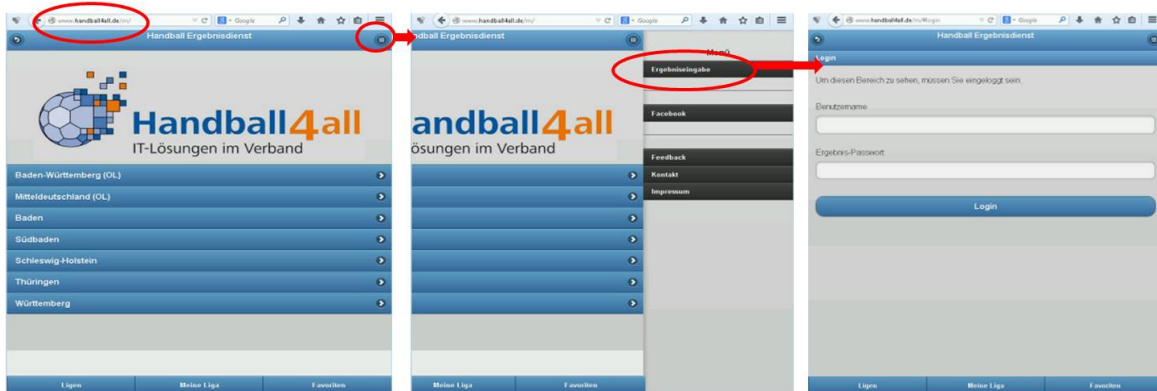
www.handball4all.de/m/

Google

Handball Ergebnisdienst

Handball4all

IT-Lösungen im Verband

Baden-Württemberg (OL)

Mitteldeutschland (OL)

Baden

Südbaden

Schleswig-Holstein

Thüringen

Württemberg

Ligen

Meine Liga

Favoriten

www.handball4all.de/m/

Google

Handball Ergebnisdienst

andball4all

ösungen im Verband

Menü

Ergebniseingabe

Facebook

Feedback

Kontakt

Impressum

Meine Liga

Favoriten

www.handball4all.de/m/#login

Google

Handball Ergebnisdienst

Login

Um diesen Bereich zu sehen, müssen Sie eingeloggt sein.

Benutzername

Ergebnis-Passwort

Login

Ligen

Meine Liga

Favoriten